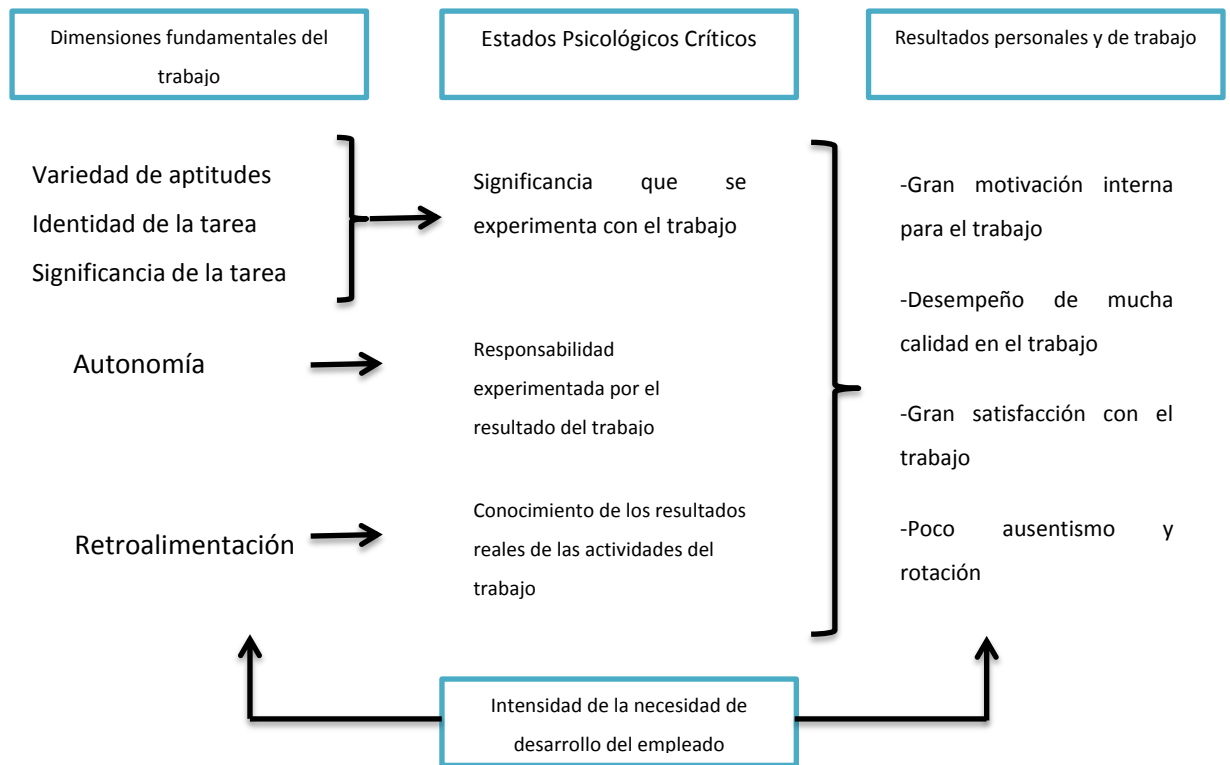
Dimensiones fundamentales del trabajo

Estados Psicológicos Críticos

Resultados personales y de trabajo

Variedad de aptitudes
Identidad de la tarea
Significancia de la tarea

Significancia que se experimenta con el trabajo

Autonomía

Responsabilidad experimentada por el resultado del trabajo

Retroalimentación

Conocimiento de los resultados reales de las actividades del trabajo

-Gran motivación interna para el trabajo

-Desempeño de mucha calidad en el trabajo

-Gran satisfacción con el trabajo

-Poco ausentismo y rotación

Intensidad de la necesidad de desarrollo del empleado